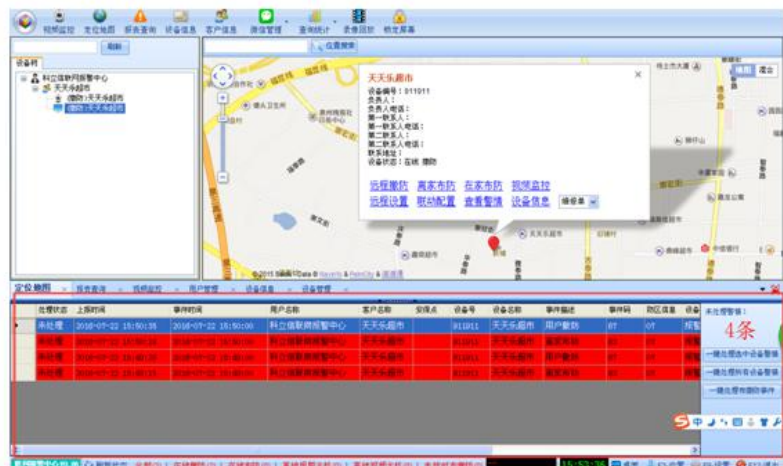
视频监控 定位地图 报表查询 设备信息 客户信息 用户管理 查询统计 录像回放 锁定屏幕

刷新

设备树

科立信联网报警中心
天天乐超市
撤防:天天乐超市
撤防:天天乐超市

位置搜索

地图 混合

天天乐超市

设备编号：911011
负责人：
负责人电话：
第一联系人：
第一联系人电话：
第二联系人：
第二联系人电话：
联系地址：
设备状态：在线 撤防

远程撤防 离家布防 在家布防 视频监控
远程设置 联动配置 查看警情 设备信息 继电器

天天乐超市

©2015 Baidu - Data © NavInfo & PalmCity & 道道通

定位地图 报表查询 视频监控 用户管理 设备信息 设备管理

| 处理状态 | 上报时间 | 事件时间 | 用户名称 | 客户名称 | 安保点 | 设备号 | 设备名称 | 事件描述 | 事件码 | 防区信息 | 设备 |
|---|---|---|---|---|---|---|---|---|---|---|---|
| 未处理 | 2016-07-22 15:50:35 | 2016-07-22 15:50:00 | 科立信联网报警中心 | 天天乐超市 | | 911011 | 天天乐超市 | 用户撤防 | 07 | 07 | 报警 |
| 未处理 | 2016-07-22 15:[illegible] | 2016-07-22 15:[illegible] | 科立信联网报警中心 | 天天乐超市 | | 911011 | 天天乐超市 | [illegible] | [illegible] | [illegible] | 报 |
| 未处理 | 2016-07-22 15:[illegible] | 2016-07-22 15:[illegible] | 科立信联网报警中心 | 天天乐超市 | | 911011 | 天天乐超市 | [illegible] | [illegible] | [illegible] | 报 |
| 未处理 | 2016-07-22 15:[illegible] | 2016-07-22 15:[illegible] | 科立信联网报警中心 | 天天乐超市 | | 911011 | 天天乐超市 | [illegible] | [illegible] | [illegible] | 报 |

未处理警情：
4条

一键处理选中设备警情
一键处理所有设备警情
一键处理有图片事件

15:52:36